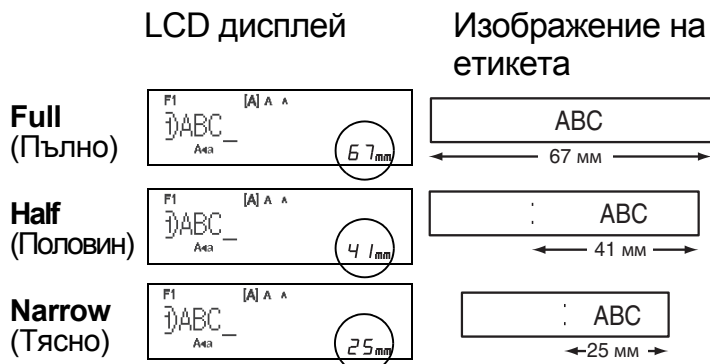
LCD дисплей

Изображение на етикета

**Full** (Пълно)

F1 [A] A A
ABC_
Aa
67mm

ABC
67 мм

**Half** (Половин)

F1 [A] A A
ABC_
Aa
41mm

ABC
41 мм

**Narrow** (Тясно)

F1 [A] A A
ABC_
Aa
25mm

ABC
25 мм